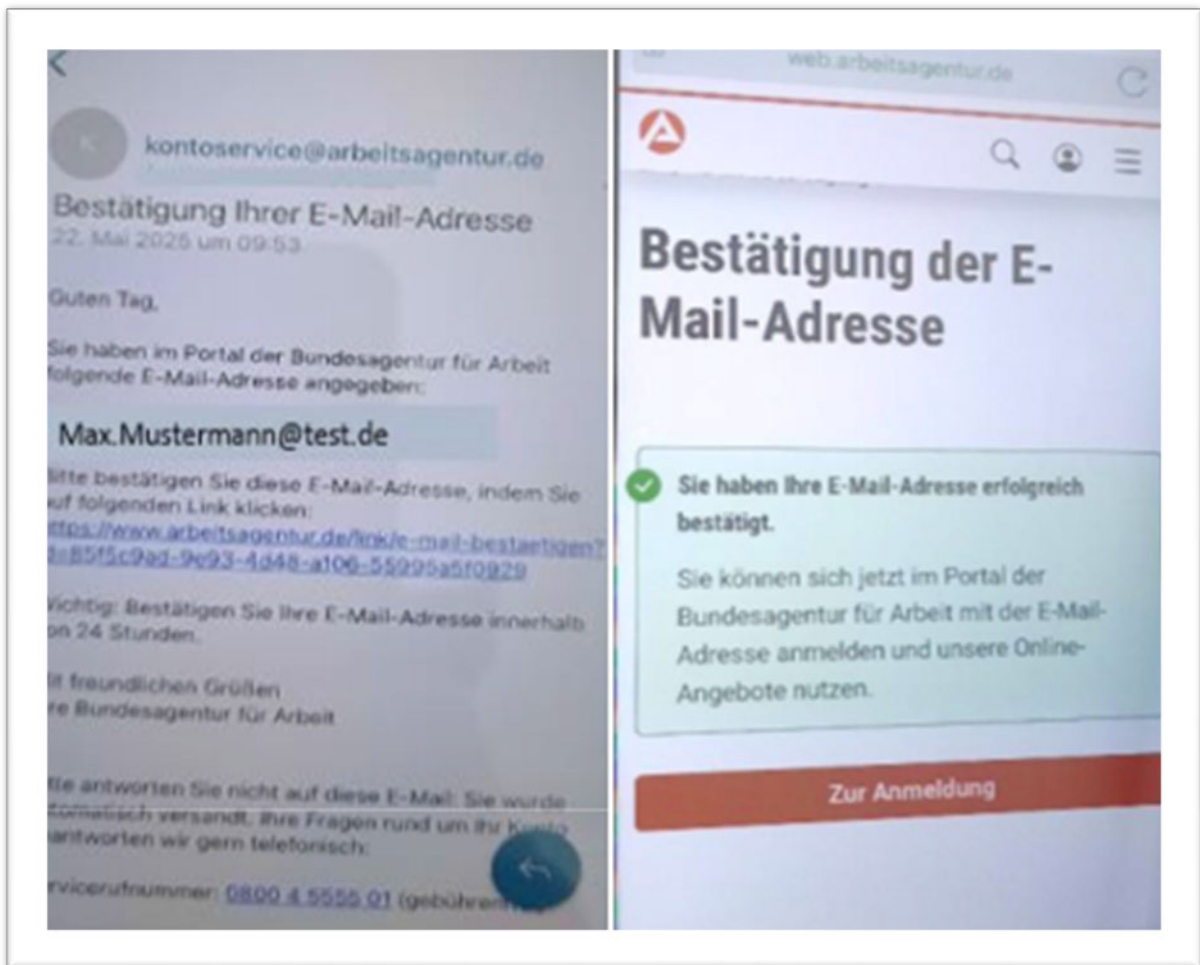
kontoservice@arbeitsagentur.de

Bestätigung Ihrer E-Mail-Adresse
22. Mai 2025 um 09:53

Guten Tag,

Sie haben im Portal der Bundesagentur für Arbeit folgende E-Mail-Adresse angegeben:

Max.Mustermann@test.de

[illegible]itte bestätigen Sie diese E-Mail-Adresse, indem Sie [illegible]uf folgenden Link klicken:
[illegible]ttps://www.arbeitsagentur.de/link/e-mail-bestaetigen?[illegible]d=85f5c9ad-9e93-4d48-a106-55995a5f0929

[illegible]ichtig: Bestätigen Sie Ihre E-Mail-Adresse innerhalb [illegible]on 24 Stunden.

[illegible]it freundlichen Grüßen
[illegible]re Bundesagentur für Arbeit

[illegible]tte antworten Sie nicht auf diese E-Mail: Sie wurde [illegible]tomatisch versandt. Ihre Fragen rund um Ihr Konto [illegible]antworten wir gern telefonisch:

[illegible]rvicerufnummer: 0800 4 5555 01 (gebühren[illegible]

web.arbeitsagentur.de

Bestätigung der E-Mail-Adresse

Sie haben Ihre E-Mail-Adresse erfolgreich bestätigt.

Sie können sich jetzt im Portal der Bundesagentur für Arbeit mit der E-Mail-Adresse anmelden und unsere Online-Angebote nutzen.

Zur Anmeldung